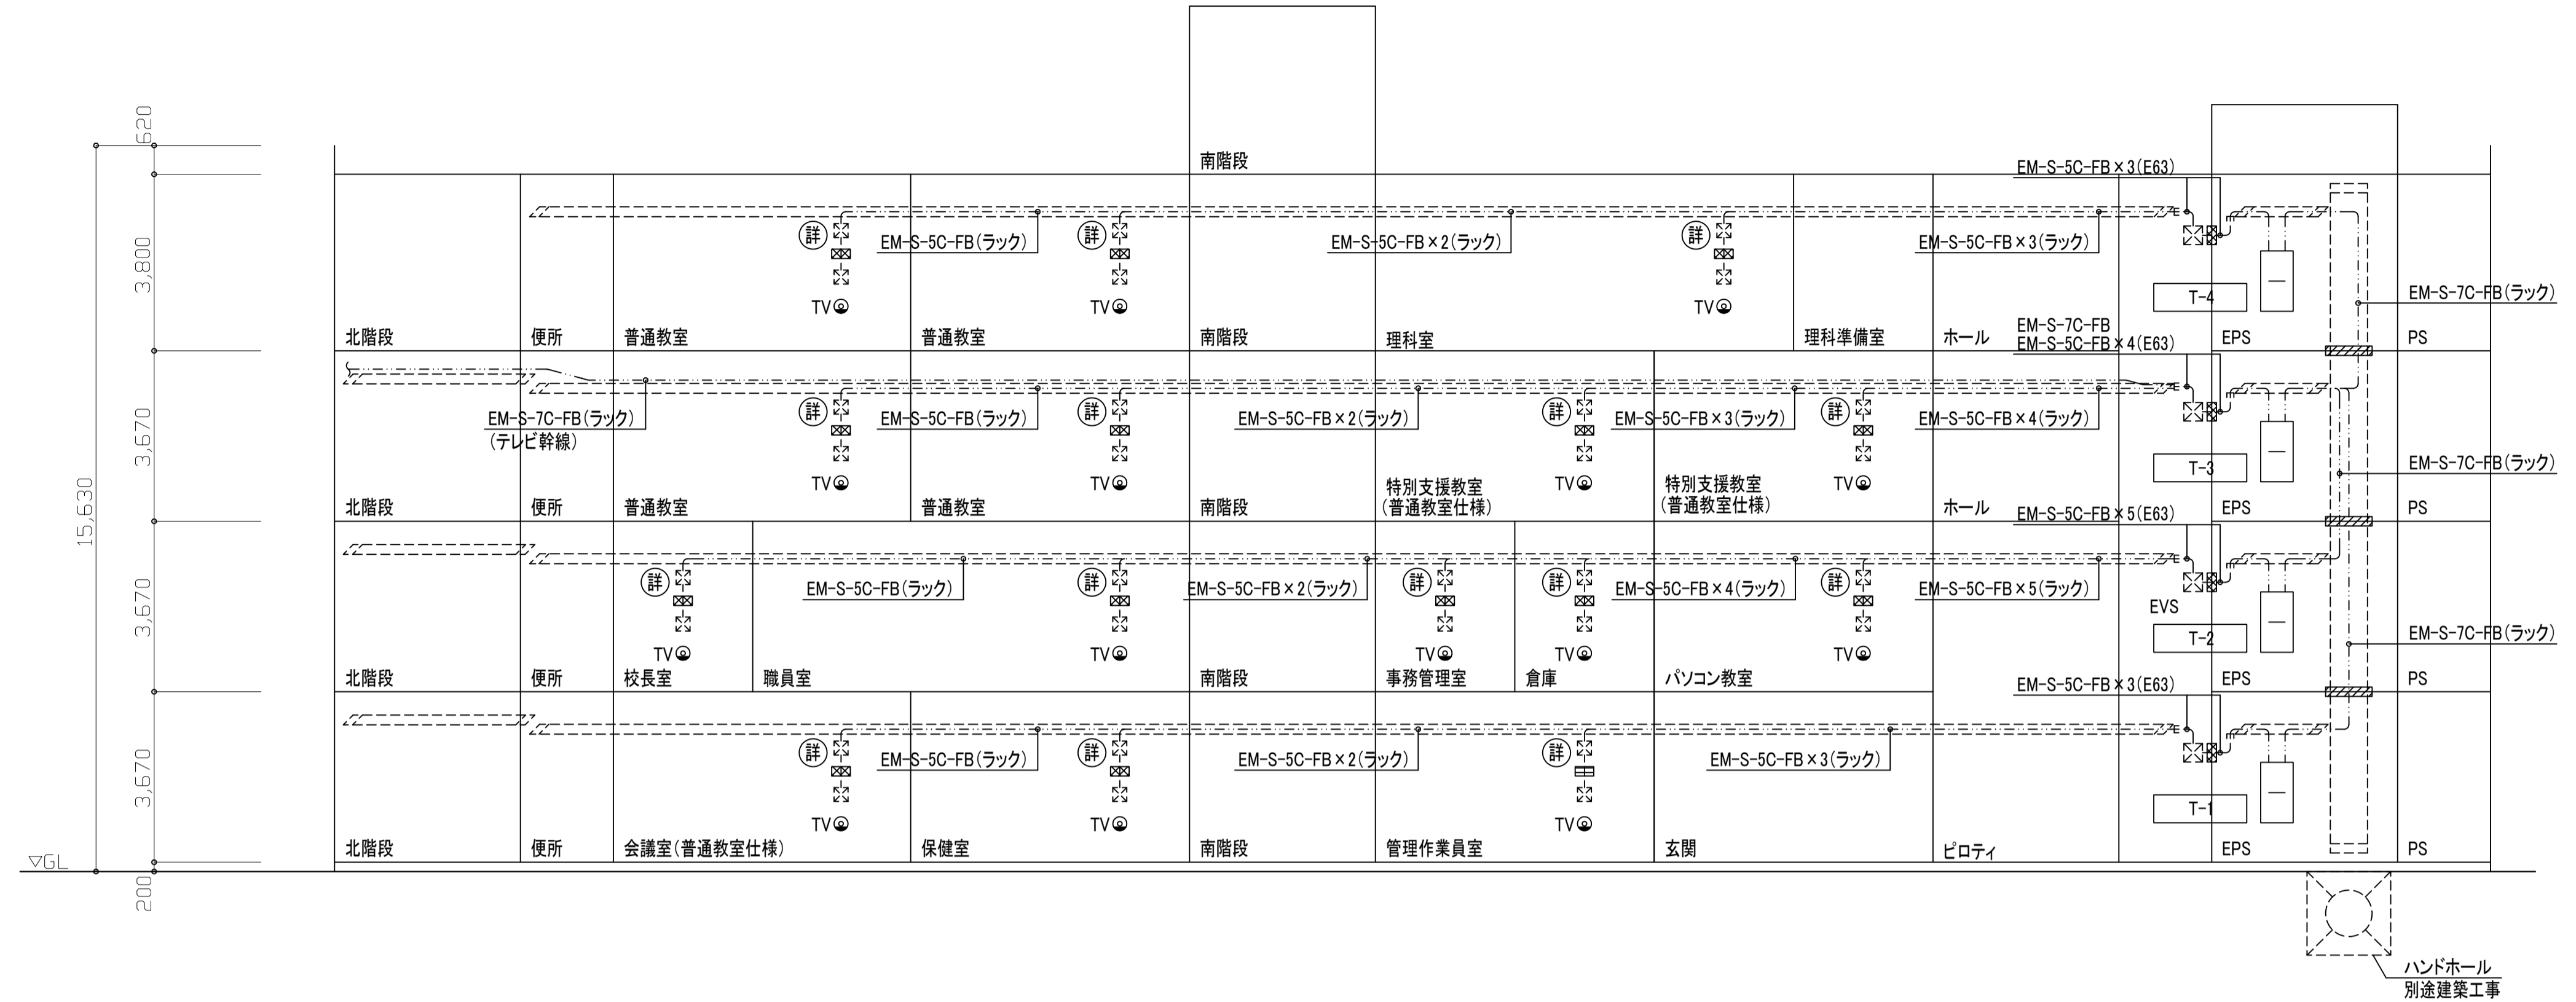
620
3,800
15,630
3,670
3,670
3,670
▽GL
200

南階段
EM-S-5C-FB×3(E63)
詳 EM-S-5C-FB(ラック)
詳
EM-S-5C-FB×2(ラック)
詳
EM-S-5C-FB×3(ラック)
TV
TV
TV
T-4
EM-S-7C-FB(ラック)
北階段 便所 普通教室 普通教室 南階段 理科室 理科準備室 ホール
EM-S-7C-FB
EM-S-5C-FB×4(E63)
EPS PS

EM-S-7C-FB(ラック)
(テレビ幹線)
詳 EM-S-5C-FB(ラック)
詳
EM-S-5C-FB×2(ラック)
詳 EM-S-5C-FB×3(ラック)
詳 EM-S-5C-FB×4(ラック)
TV TV TV TV
T-3
EM-S-7C-FB(ラック)
北階段 便所 普通教室 普通教室 南階段 特別支援教室 (普通教室仕様) 特別支援教室 (普通教室仕様) ホール
EM-S-5C-FB×5(E63)
EPS PS

詳
EM-S-5C-FB(ラック)
詳
EM-S-5C-FB×2(ラック)
詳
詳 EM-S-5C-FB×4(ラック)
詳 EM-S-5C-FB×5(ラック)
EVS
TV TV TV TV TV
T-2
EM-S-7C-FB(ラック)
北階段 便所 校長室 職員室 南階段 事務管理室 倉庫 パソコン教室
EM-S-5C-FB×3(E63)
EPS PS

詳 EM-S-5C-FB(ラック)
詳
EM-S-5C-FB×2(ラック)
詳
EM-S-5C-FB×3(ラック)
TV TV TV
T-1
北階段 便所 会議室(普通教室仕様) 保健室 南階段 管理作業員室 玄関 ピロティ EPS PS

ハンドホール
別途建築工事